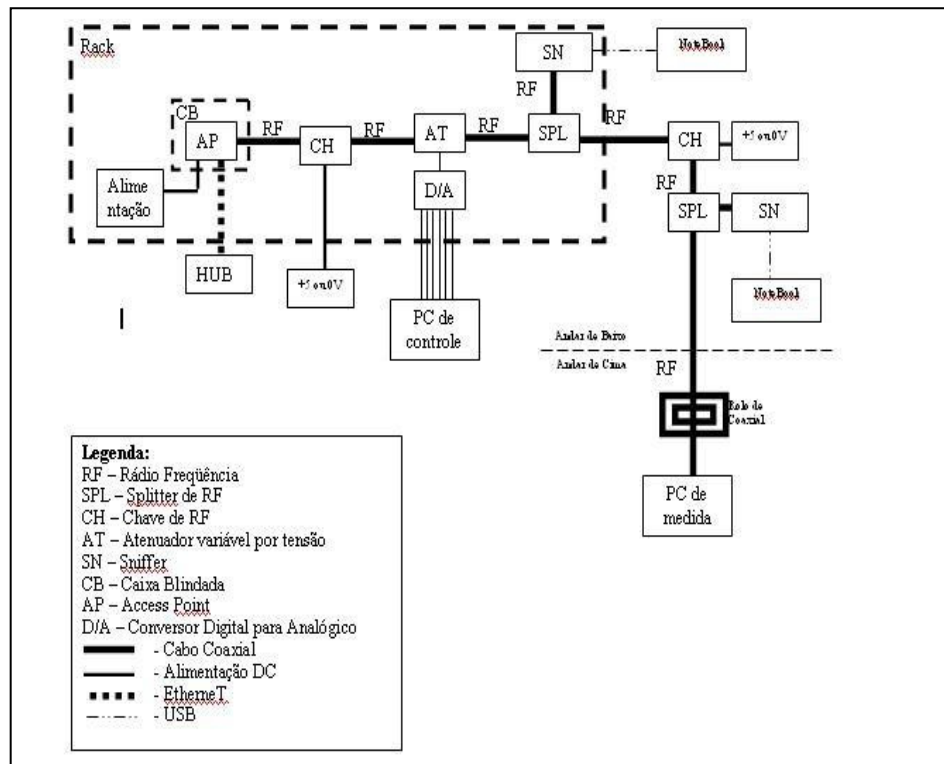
Rack

SN

NoteBook

RF

CB

AP

RF

CH

RF

AT

RF

SPL

RF

CH

+5 ou 0V

Alimentação

D/A

RF

SPL

SN

HUB

+5 ou 0V

NoteBook

PC de controle

I

Andar de Baixo

Andar de Cima

RF

Rolo de Coaxial

Legenda:
RF – Rádio Freqüência
SPL – Splitter de RF
CH – Chave de RF
AT – Atenuador variável por tensão
SN – Sniffer
CB – Caixa Blindada
AP – Access Point
D/A – Conversor Digital para Analógico
- Cabo Coaxial
- Alimentação DC
- EtherneT
- USB

PC de medida